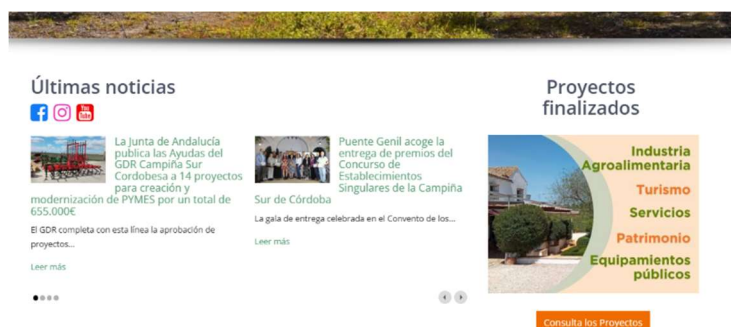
Últimas noticias

La Junta de Andalucía publica las Ayudas del GDR Campiña Sur Cordobesa a 14 proyectos para creación y modernización de PYMES por un total de 655.000€

El GDR completa con esta línea la aprobación de proyectos...

Leer más

Puente Genil acoge la entrega de premios del Concurso de Establecimientos Singulares de la Campiña Sur de Córdoba

La gala de entrega celebrada en el Convento de los...

Leer más

Proyectos finalizados

Industria Agroalimentaria
Turismo
Servicios
Patrimonio
Equipamientos públicos

Consulta los Proyectos